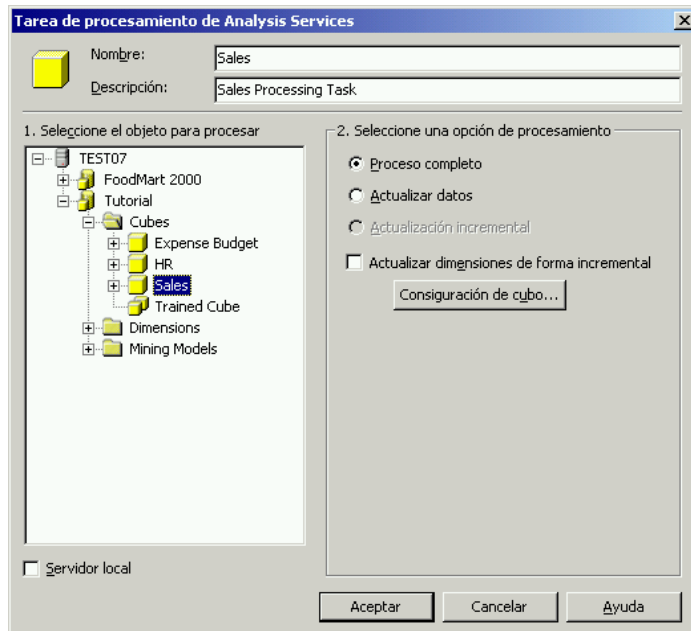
Tarea de procesamiento de Analysis Services

Nombre: Sales

Descripción: Sales Processing Task

1. Seleccione el objeto para procesar

TEST07
FoodMart 2000
Tutorial
Cubes
Expense Budget
HR
Sales
Trained Cube
Dimensions
Mining Models

2. Seleccione una opción de procesamiento

Proceso completo

Actualizar datos

Actualización incremental

Actualizar dimensiones de forma incremental

Consiguración de cubo...

Servidor local

Aceptar

Cancelar

Ayuda